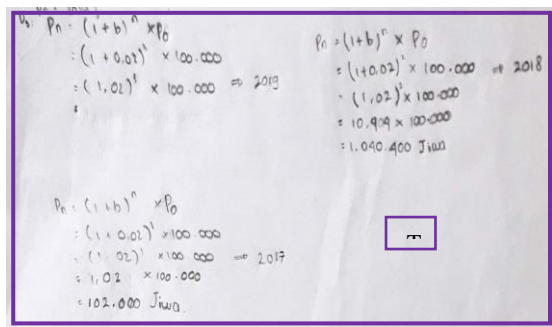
No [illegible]

$P_n = (1+b)^n \times P_0$
$= (1+0{,}02)^3 \times 100.000$
$= (1{,}02)^3 \times 100.000 \Rightarrow 2019$

$P_n = (1+b)^n \times P_0$
$= (1+0{,}02)^2 \times 100.000 \Rightarrow 2018$
$= (1{,}02)^2 \times 100.000$
$= 10.404 \times 100.000$
$= 1.040.400$ Jiwa

$P_n = (1+b)^n \times P_0$
$= (1+0{,}02)^1 \times 100.000$
$= (1{,}02)^1 \times 100.000 \Rightarrow 2017$
$= 1{,}02 \times 100.000$
$= 102.000$ Jiwa